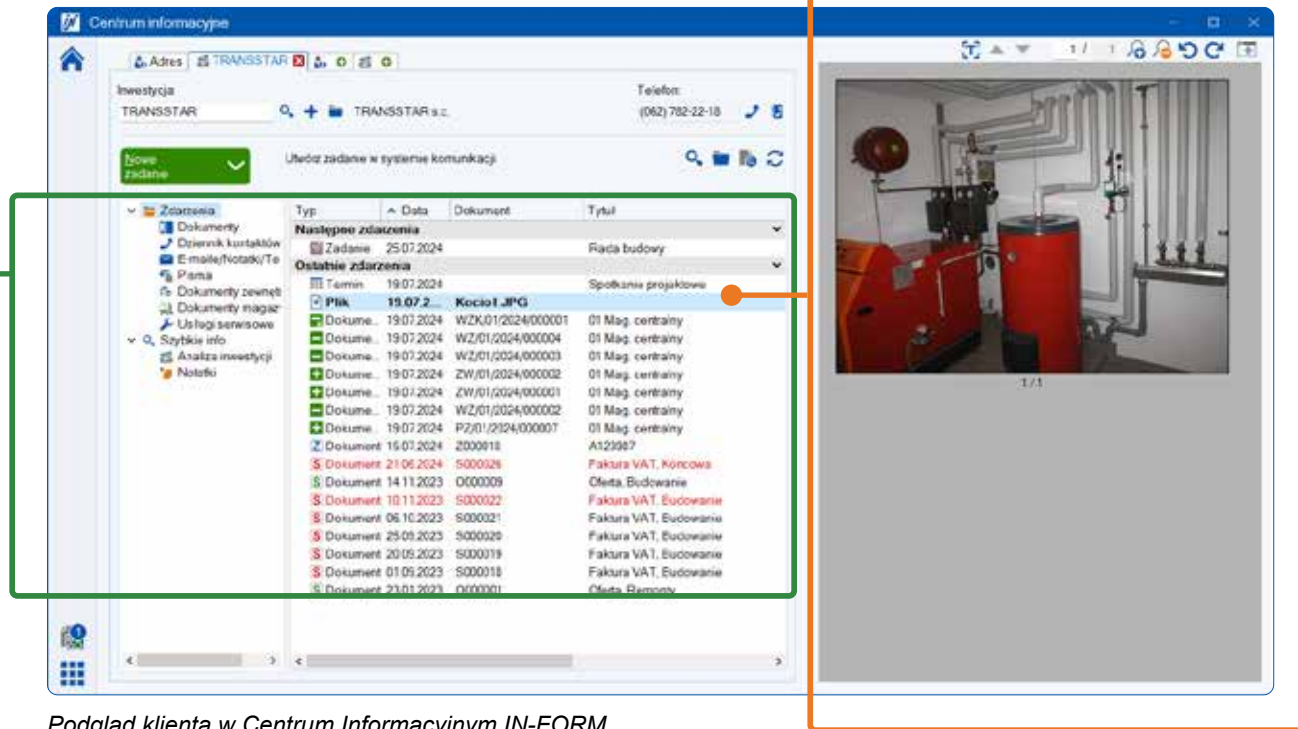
Centrum informacyjne

Adres TRANSSTAR

Inwestycja
TRANSSTAR
TRANSSTAR s.c.

Telefon:
(062) 782-22-18

Nowe zadanie

Utwórz zadanie w systemie komunikacji

Zdarzenia
Dokumenty
Dziennik kontaktów
E-maile/Notatki/Te
Pisma
Dokumenty zewnętr
Dokumenty magaz
Usługi serwisowe
Szybkie info
Analiza inwestycji
Notatki

| Typ | Data | Dokument | Tytuł |
|---|---|---|---|
| Następne zdarzenia | | | |
| Zadanie | 25.07.2024 | | Rada budowy |
| Ostatnie zdarzenia | | | |
| Termin | 19.07.2024 | | Spotkanie projektowe |
| Plik | 19.07.2... | Kocioł.JPG | |
| Dokume... | 19.07.2024 | WZK/01/2024/000001 | 01 Mag. centralny |
| Dokume... | 19.07.2024 | WZ/01/2024/000004 | 01 Mag. centralny |
| Dokume... | 19.07.2024 | WZ/01/2024/000003 | 01 Mag. centralny |
| Dokume... | 19.07.2024 | ZW/01/2024/000002 | 01 Mag. centralny |
| Dokume... | 19.07.2024 | ZW/01/2024/000001 | 01 Mag. centralny |
| Dokume... | 19.07.2024 | WZ/01/2024/000002 | 01 Mag. centralny |
| Dokume... | 19.07.2024 | PZ/01/2024/000007 | 01 Mag. centralny |
| Dokument | 15.07.2024 | Z000010 | A123007 |
| Dokument | 21.06.2024 | S000026 | Faktura VAT, Końcowa |
| Dokument | 14.11.2023 | O000009 | Oferta, Budowanie |
| Dokument | 10.11.2023 | S000022 | Faktura VAT, Budowanie |
| Dokument | 06.10.2023 | S000021 | Faktura VAT, Budowanie |
| Dokument | 25.09.2023 | S000020 | Faktura VAT, Budowanie |
| Dokument | 20.09.2023 | S000019 | Faktura VAT, Budowanie |
| Dokument | 01.09.2023 | S000018 | Faktura VAT, Budowanie |
| Dokument | 23.01.2023 | O000001 | Oferta, Remonty |

1 / 1

1 / 1

Podgląd klienta w Centrum Informacyjnym IN-FORM